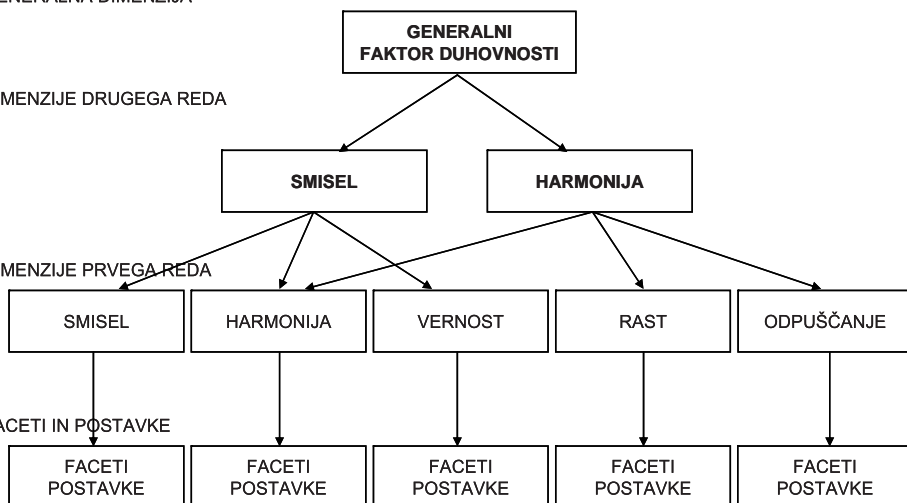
ENERALNA DIMENZIJA

GENERALNI FAKTOR DUHOVNOSTI

MENZIJE DRUGEGA REDA

SMISEL

HARMONIJA

MENZIJE PRVEGA REDA

SMISEL

HARMONIJA

VERNOST

RAST

ODPUŠČANJE

ACETI IN POSTAVKE

FACETI POSTAVKE

FACETI POSTAVKE

FACETI POSTAVKE

FACETI POSTAVKE

FACETI POSTAVKE